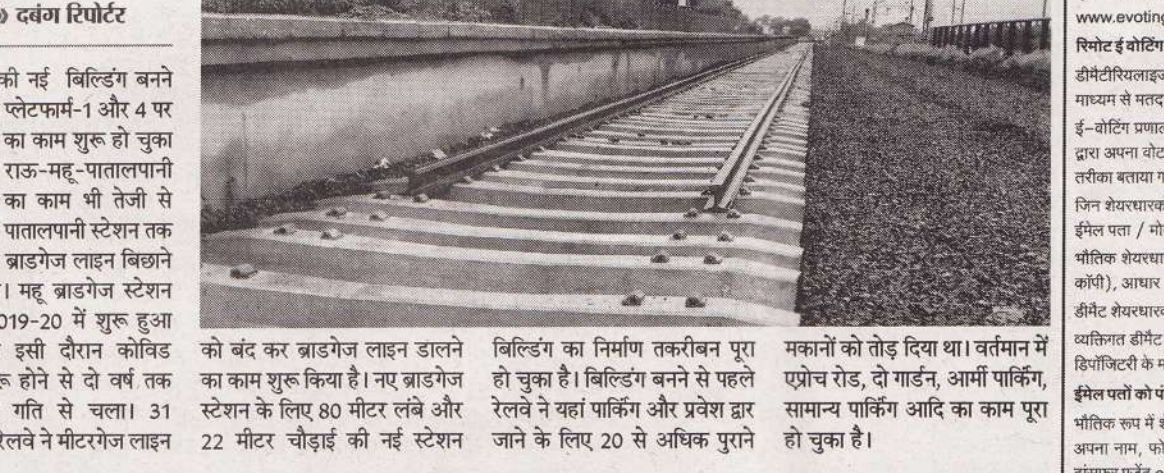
» दबंग रिपोर्टर

की नई बिल्डिंग बनने प्लेटफार्म-1 और 4 पर का काम शुरू हो चुका राऊ-महू-पातालपानी का काम भी तेजी से पातालपानी स्टेशन तक ब्राडगेज लाइन बिछाने । महू ब्राडगेज स्टेशन 019-20 में शुरू हुआ इसी दौरान कोविड रू होने से दो वर्ष तक गति से चला। 31 रेलवे ने मीटरगेज लाइन

को बंद कर ब्राडगेज लाइन डालने का काम शुरू किया है। नए ब्राडगेज स्टेशन के लिए 80 मीटर लंबे और 22 मीटर चौड़ाई की नई स्टेशन

बिल्डिंग का निर्माण तकरीबन पूरा हो चुका है। बिल्डिंग बनने से पहले रेलवे ने यहां पार्किंग और प्रवेश द्वार जाने के लिए 20 से अधिक पुराने

मकानों को तोड़ दिया था। वर्तमान में एप्रोच रोड, दो गार्डन, आर्मी पार्किंग, सामान्य पार्किंग आदि का काम पूरा हो चुका है।

www.evoting
रिमोट ई वोटिंग
डीमैटीरियलाइ
माध्यम से मतद
ई-वोटिंग प्रणाल
द्वारा अपना वोट
तरीका बताया ग
जिन शेयरधारक
ईमेल पता / मो
भौतिक शेयरधा
कॉपी), आधार
डीमैट शेयरधारव
व्यक्तिगत डीमैट
डिपॉजिटरी के म
ईमेल पतों को पं
भौतिक रूप में
अपना नाम, फो
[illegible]